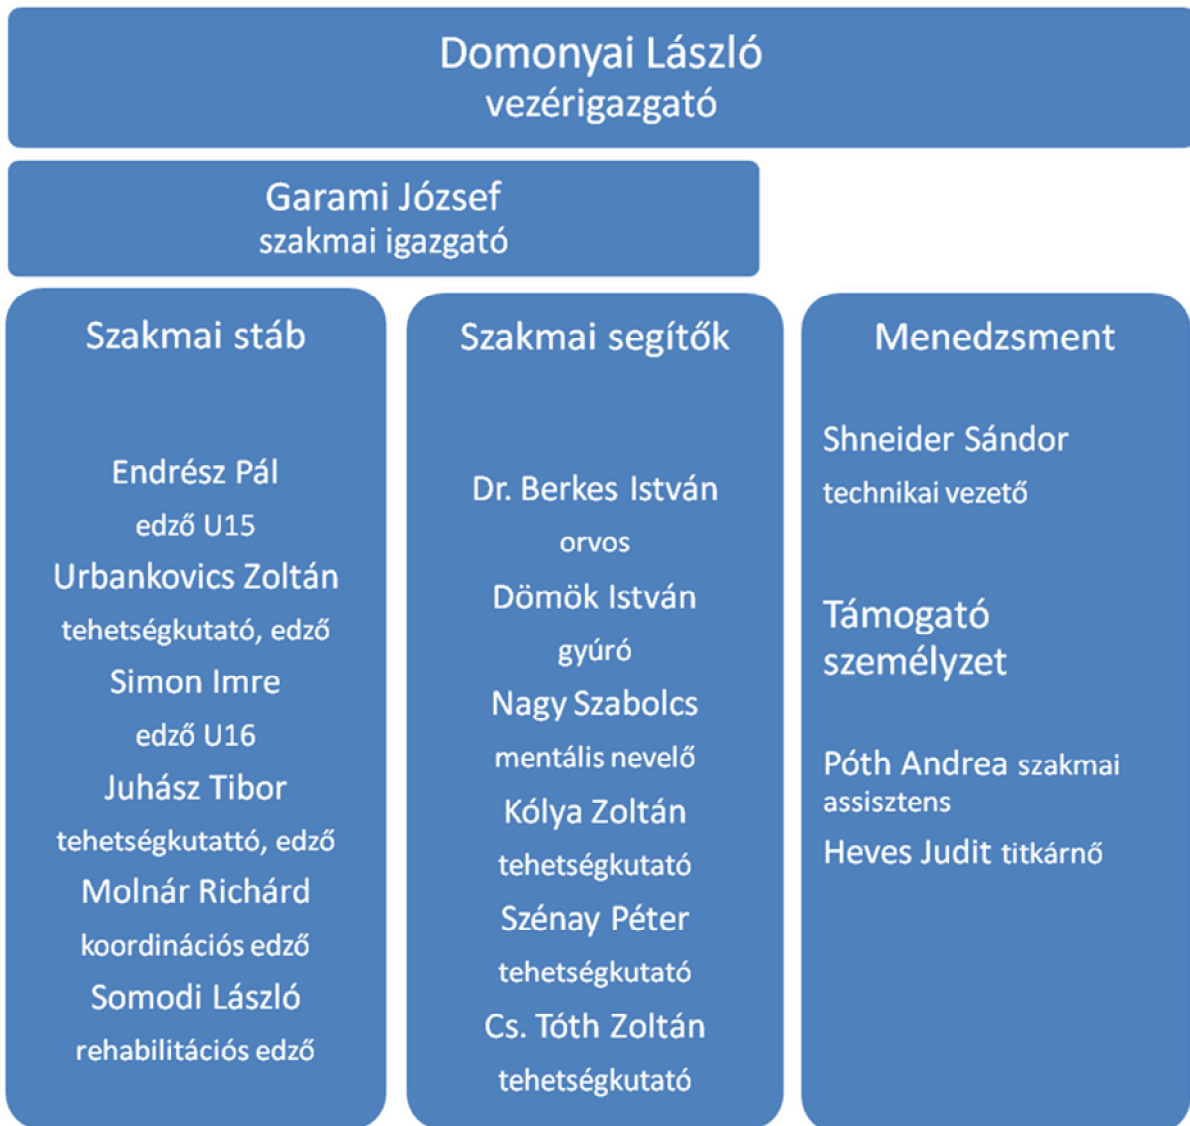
Domonyai László
vezérigazgató

Garami József
szakmai igazgató

Szakmai stáb

Endrész Pál
edző U15
Urbankovics Zoltán
tehetségkutató, edző
Simon Imre
edző U16
Juhász Tibor
tehetségkutattó, edző
Molnár Richárd
koordinációs edző
Somodi László
rehabilitációs edző

Szakmai segítők

Dr. Berkes István
orvos
Dömök István
gyúró
Nagy Szabolcs
mentális nevelő
Kólya Zoltán
tehetségkutató
Szénay Péter
tehetségkutató
Cs. Tóth Zoltán
tehetségkutató

Menedzsment

Shneider Sándor
technikai vezető

Támogató személyzet

Póth Andrea szakmai assisztens
Heves Judit titkárnő